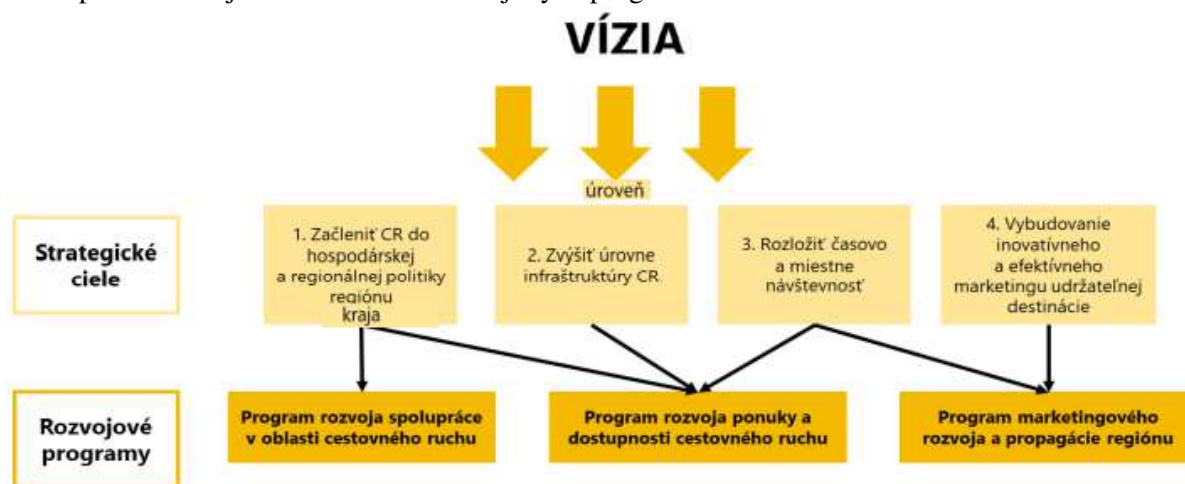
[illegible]

VÍZIA

úroveň

Strategické ciele

1. Začleniť CR do hospodárskej a regionálnej politiky regiónu kraja

2. Zvýšiť úrovne infraštruktúry CR

3. Rozložiť časovo a miestne návštevnosť

4. Vybudovanie inovatívneho a efektívneho marketingu udržateľnej destinácie

Rozvojové programy

Program rozvoja spolupráce v oblasti cestovného ruchu

Program rozvoja ponuky a dostupnosti cestovného ruchu

Program marketingového rozvoja a propagácie regiónu